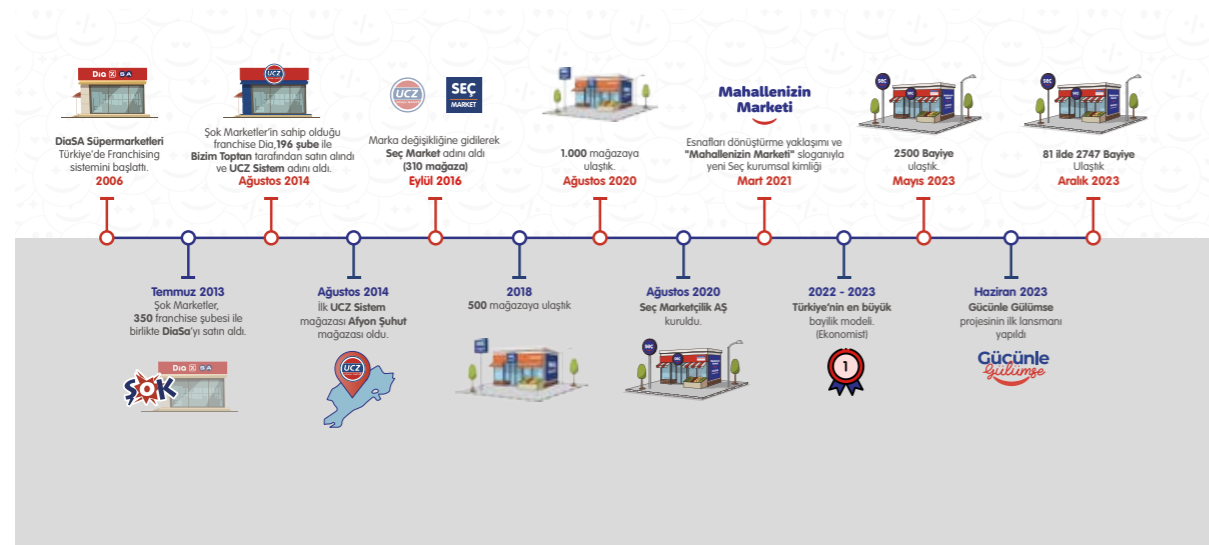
DiA SA

DiaSA Süpermarketleri Türkiye'de Franchising sistemini başlattı.
2006

UCZ

Şok Marketler'in sahip olduğu franchise Dia, 196 şube ile Bizim Toptan tarafından satın alındı ve UCZ Sistem adını aldı.
Ağustos 2014

UCZ SEÇ MARKET

Marka değişikliğine gidilerek Seç Market adını aldı (310 mağaza)
Eylül 2016

1.000 mağazaya ulaştık.
Ağustos 2020

Mahallenizin Marketi

Esnafları dönüştürme yaklaşımı ve "Mahallenizin Marketi" sloganıyla yeni Seç kurumsal kimliği
Mart 2021

2500 Bayiye ulaştık.
Mayıs 2023

81 ilde 2747 Bayiye Ulaştık
Aralık 2023

Temmuz 2013
Şok Marketler, 350 franchise şubesi ile birlikte DiaSa'yı satın aldı.

Şok DiA SA

Ağustos 2014
İlk UCZ Sistem mağazası Afyon Şuhut mağazası oldu.

UCZ

2018
500 mağazaya ulaştık

Ağustos 2020
Seç Marketçilik AŞ kuruldu.

2022 - 2023
Türkiye'nin en büyük bayilik modeli. (Ekonomist)

1

Haziran 2023
Gücünle Gülümse projesinin ilk lansmanı yapıldı

Gücünle Gülümse